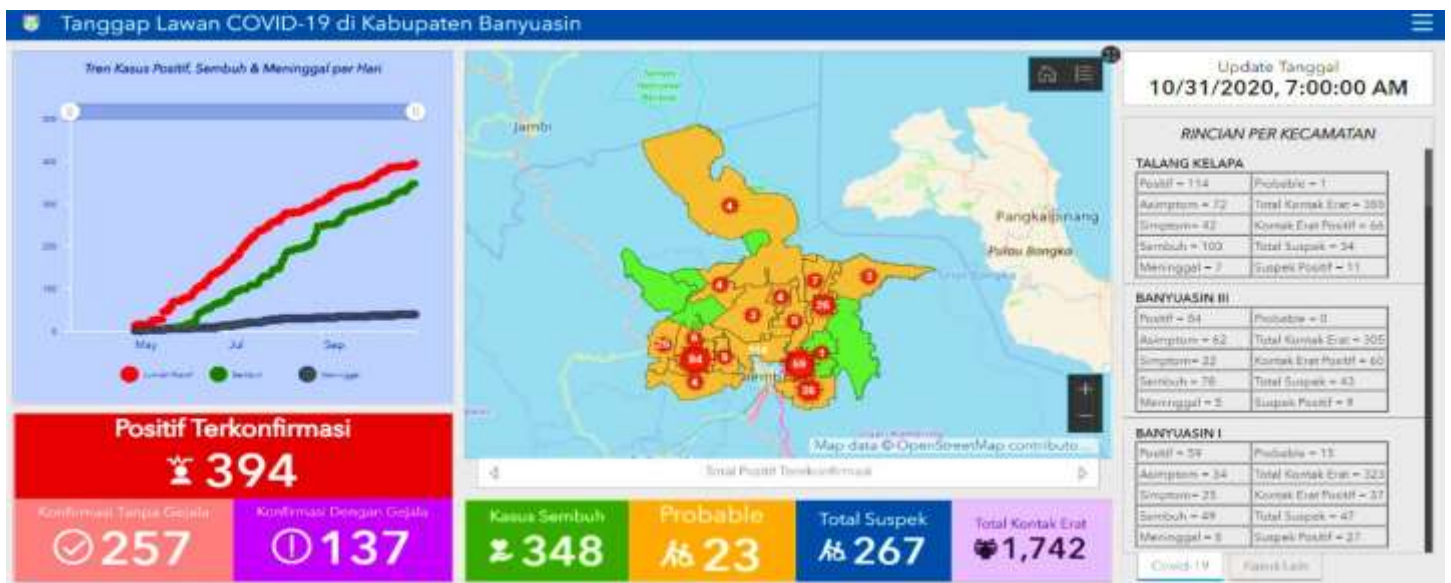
Tanggap Lawan COVID-19 di Kabupaten Banyuasin

Tren Kasus Positif, Sembuh & Meninggal per Hari

May Jul Sep

Positif Terkonfirmasi
394

Konfirmasi Tanpa Gejala
257

Konfirmasi Dengan Gejala
137

Jambi
Pangkalpinang
Pulau Bangka
Map data © OpenStreetMap contributo...
Total Positif Terkonfirmasi

Kasus Sembuh
348

Probable
23

Total Suspek
267

Total Kontak Erat
1,742

Update Tanggal
10/31/2020, 7:00:00 AM

RINCIAN PER KECAMATAN

TALANG KELAPA
| Positif = 114 | Probable = 1 |
|---|---|
| Asimptom = 72 | Total Kontak Erat = 385 |
| Simptom = 42 | Kontak Erat Positif = 66 |
| Sembuh = 103 | Total Suspek = 34 |
| Meninggal = 7 | Suspek Positif = 11 |

BANYUASIN III
| Positif = 84 | Probable = 0 |
|---|---|
| Asimptom = 62 | Total Kontak Erat = 305 |
| Simptom = 22 | Kontak Erat Positif = 60 |
| Sembuh = 76 | Total Suspek = 43 |
| Meninggal = 5 | Suspek Positif = 9 |

BANYUASIN I
| Positif = 59 | Probable = 15 |
|---|---|
| Asimptom = 34 | Total Kontak Erat = 323 |
| Simptom = 25 | Kontak Erat Positif = 37 |
| Sembuh = 49 | Total Suspek = 47 |
| Meninggal = 8 | Suspek Positif = 27 |

Covid-19 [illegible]